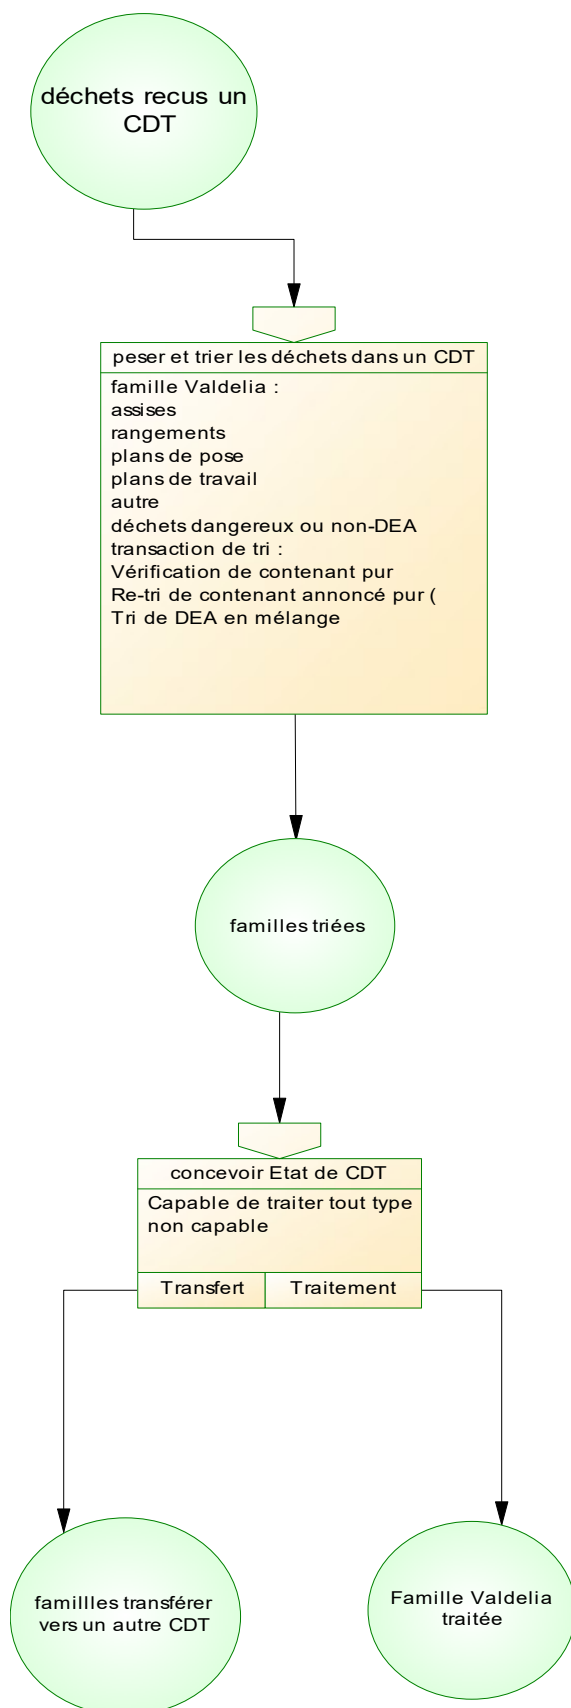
déchets recus un CDT

peser et trier les déchets dans un CDT

famille Valdelia :
assises
rangements
plans de pose
plans de travail
autre
déchets dangereux ou non-DEA
transaction de tri :
Vérification de contenant pur
Re-tri de contenant annoncé pur (
Tri de DEA en mélange

familles triées

concevoir Etat de CDT

Capable de traiter tout type
non capable

Transfert

Traitement

famillles transférer vers un autre CDT

Famille Valdelia traitée